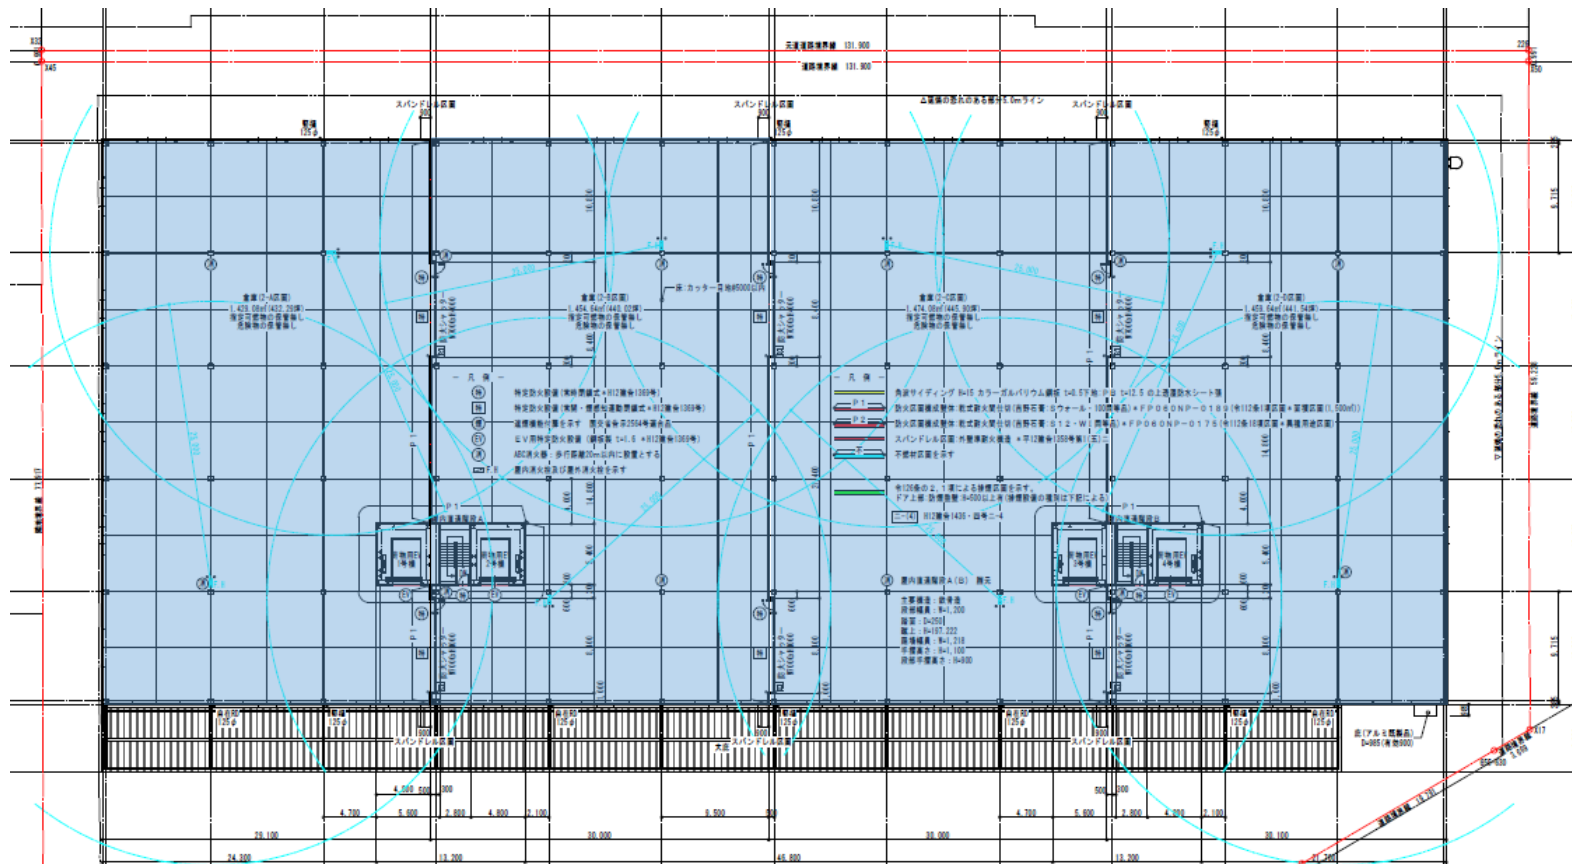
天空道路境界線 131.900
道路境界線 131.900
スパンドレル区画
スパンドレル区画
△道路の恐れのある部分5.0mライン
スパンドレル区画
竪樋 125φ
竪樋 125φ
竪樋 125φ
倉庫(2-A区画)
倉庫(2-B区画)
倉庫(2-C区画)
倉庫(2-D区画)
床:カッター目地@5000以内
− 凡 例 −
特定防火設備(常時閉鎖式+H12建告1369号)
特定防火設備(常時・煙感知連動閉鎖式+H12建告1369号)
避難機能付置を示す
EV用特定防火設備
ABC消火器:歩行距離20m以内に設置とする
屋内消火栓及び屋外消火栓を示す
− 凡 例 −
スパンドレル区画
不燃材区画を示す
屋内消火栓設備A(B) 無天
竪樋 125φ
竪樋 125φ
竪樋 125φ
竪樋 125φ
竪樋 125φ
竪樋 125φ
竪樋 125φ
スパンドレル区画
スパンドレル区画
スパンドレル区画
大庇
庇(アルミ既製品)
4,700
5,600
2,800
4,800
2,100
9,500
4,700
5,600
2,800
4,800
2,100
29,100
30,000
30,000
30,100
24,300
13,200
45,800
13,200
21,700
6,715
6,715
16,270
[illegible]